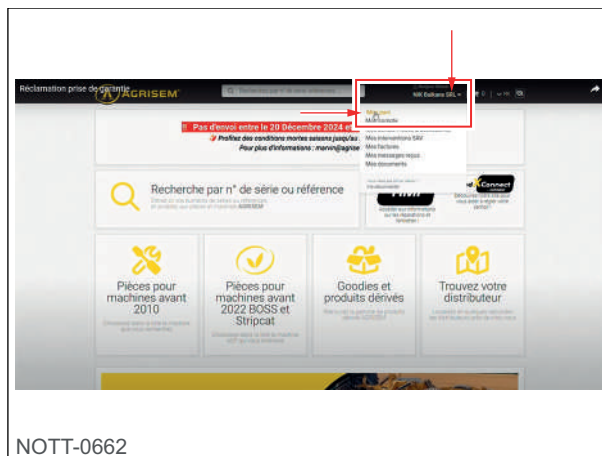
Réclamation prise de garantie
AGRISEM
Recherche par n° de série ou référence
Pas d'envoi entre le 20 Décembre 2024 et
Profitez des conditions mortes saisons jusqu'au
Pour plus d'informations : marvin@agrise
Mon profil
Mes interventions SAV
Mes factures
Mes messages reçus
Mes documents
Recherche par n° de série ou référence
Connect
Pièces pour machines avant 2010
Pièces pour machines avant 2022 BOSS et Stripcat
Goodies et produits dérivés
Trouvez votre distributeur
NOTT-0662